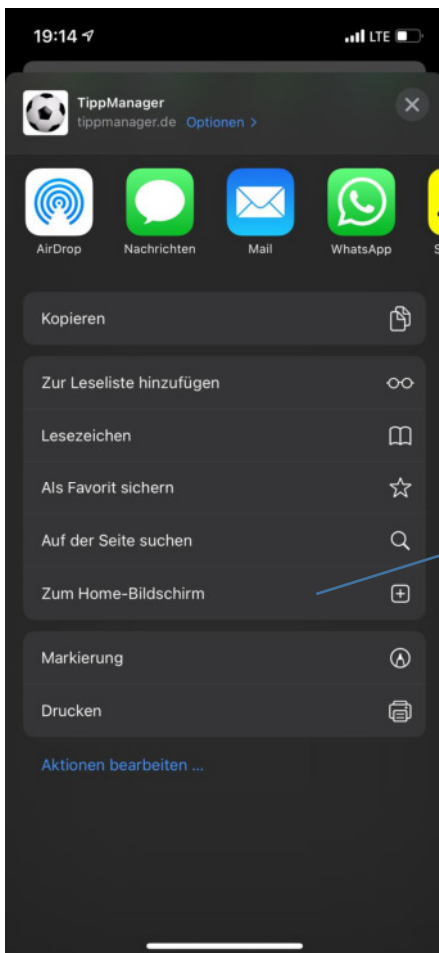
19:14

LTE

TippManager
tippmanager.de Optionen >

AirDrop
Nachrichten
Mail
WhatsApp
S

Kopieren

Zur Leseliste hinzufügen
Lesezeichen
Als Favorit sichern
Auf der Seite suchen
Zum Home-Bildschirm

Markierung
Drucken

Aktionen bearbeiten ...